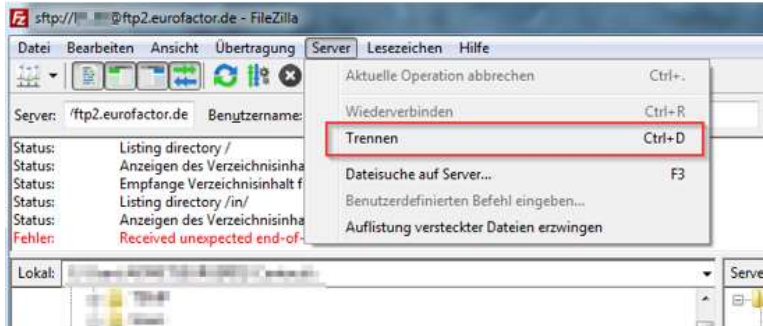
sftp://l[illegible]@ftp2.eurofactor.de - FileZilla

Datei Bearbeiten Ansicht Übertragung Server Lesezeichen Hilfe

Server: /ftp2.eurofactor.de Benutzername:

Status: Listing directory /
Status: Anzeigen des Verzeichnisinha
Status: Empfange Verzeichnisinhalt f
Status: Listing directory /in/
Status: Anzeigen des Verzeichnisinha
Fehler: Received unexpected end-of-

Aktuelle Operation abbrechen Ctrl+.
Wiederverbinden Ctrl+R
Trennen Ctrl+D
Dateisuche auf Server... F3
Benutzerdefinierten Befehl eingeben...
Auflistung versteckter Dateien erzwingen

Lokal: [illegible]

Serve